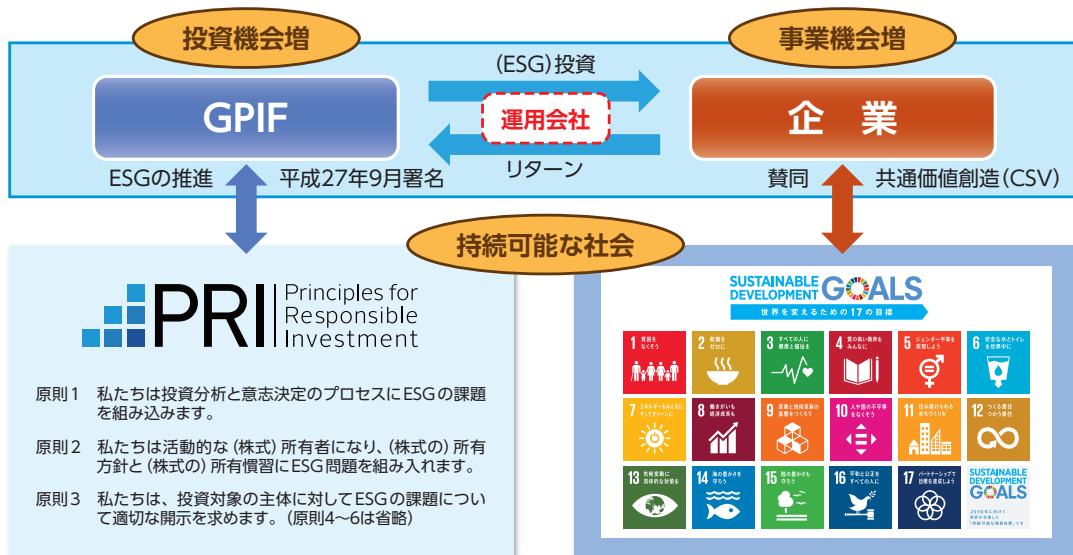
投資機会増

事業機会増

(ESG) 投資

GPIF

運用会社

企 業

リターン

ESGの推進 平成27年9月署名

賛同 共通価値創造 (CSV)

持続可能な社会

PRI Principles for Responsible Investment

原則1 私たちは投資分析と意思決定のプロセスにESGの課題を組み込みます。

原則2 私たちは活動的な (株式) 所有者になり、(株式の) 所有方針と (株式の) 所有慣習にESG問題を組み入れます。

原則3 私たちは、投資対象の主体に対してESGの課題について適切な開示を求めます。(原則4~6は省略)

SUSTAINABLE DEVELOPMENT GOALS
世界を変えるための17の目標

1 貧困をなくそう
2 飢餓をゼロに
3 すべての人に健康と福祉を
4 質の高い教育をみんなに
5 ジェンダー平等を実現しよう
6 安全な水とトイレを世界中に
7 エネルギーをみんなに そしてクリーンに
8 働きがいも経済成長も
9 産業と技術革新の基盤をつくろう
10 人や国の不平等をなくそう
11 住み続けられるまちづくりを
12 つくる責任つかう責任
13 気候変動に具体的な対策を
14 海の豊かさを守ろう
15 陸の豊かさも守ろう
16 平和と公正をすべての人に
17 パートナーシップで目標を達成しよう

SUSTAINABLE DEVELOPMENT GOALS
2030年に向けて世界が合意した「持続可能な開発目標」です